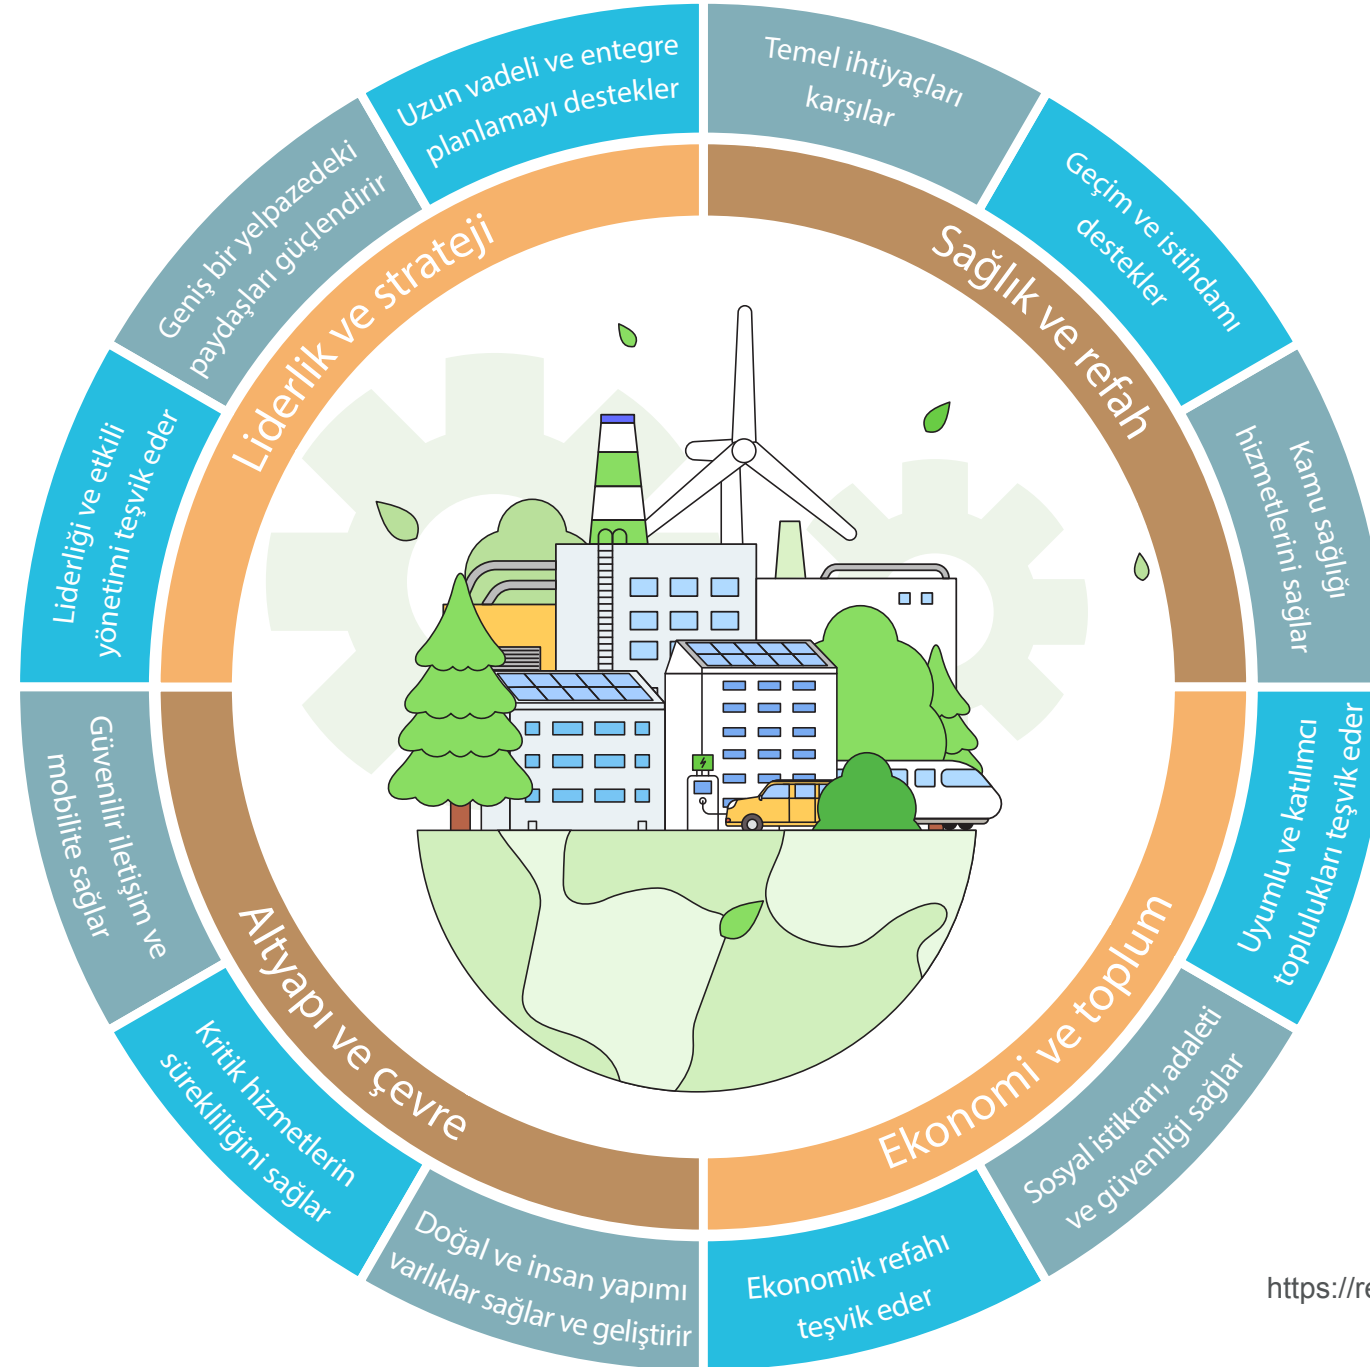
Uzun vadeli ve entegre planlamayı destekler

Temel ihtiyaçları karşılar

Geçim ve istihdamı destekler

Kamu sağlığı hizmetlerini sağlar

Uyumlu ve katılımcı toplulukları teşvik eder

Sosyal istikrarı, adaleti ve güvenliği sağlar

Ekonomik refahı teşvik eder

Doğal ve insan yapımı varlıklar sağlar ve geliştirir

Kritik hizmetlerin sürekliliğini sağlar

Güvenilir iletişim ve mobilite sağlar

Liderliği ve etkili yönetimi teşvik eder

Geniş bir yelpazedeki paydaşları güçlendirir

Liderlik ve strateji

Sağlık ve refah

Ekonomi ve toplum

Altyapı ve çevre

https://re